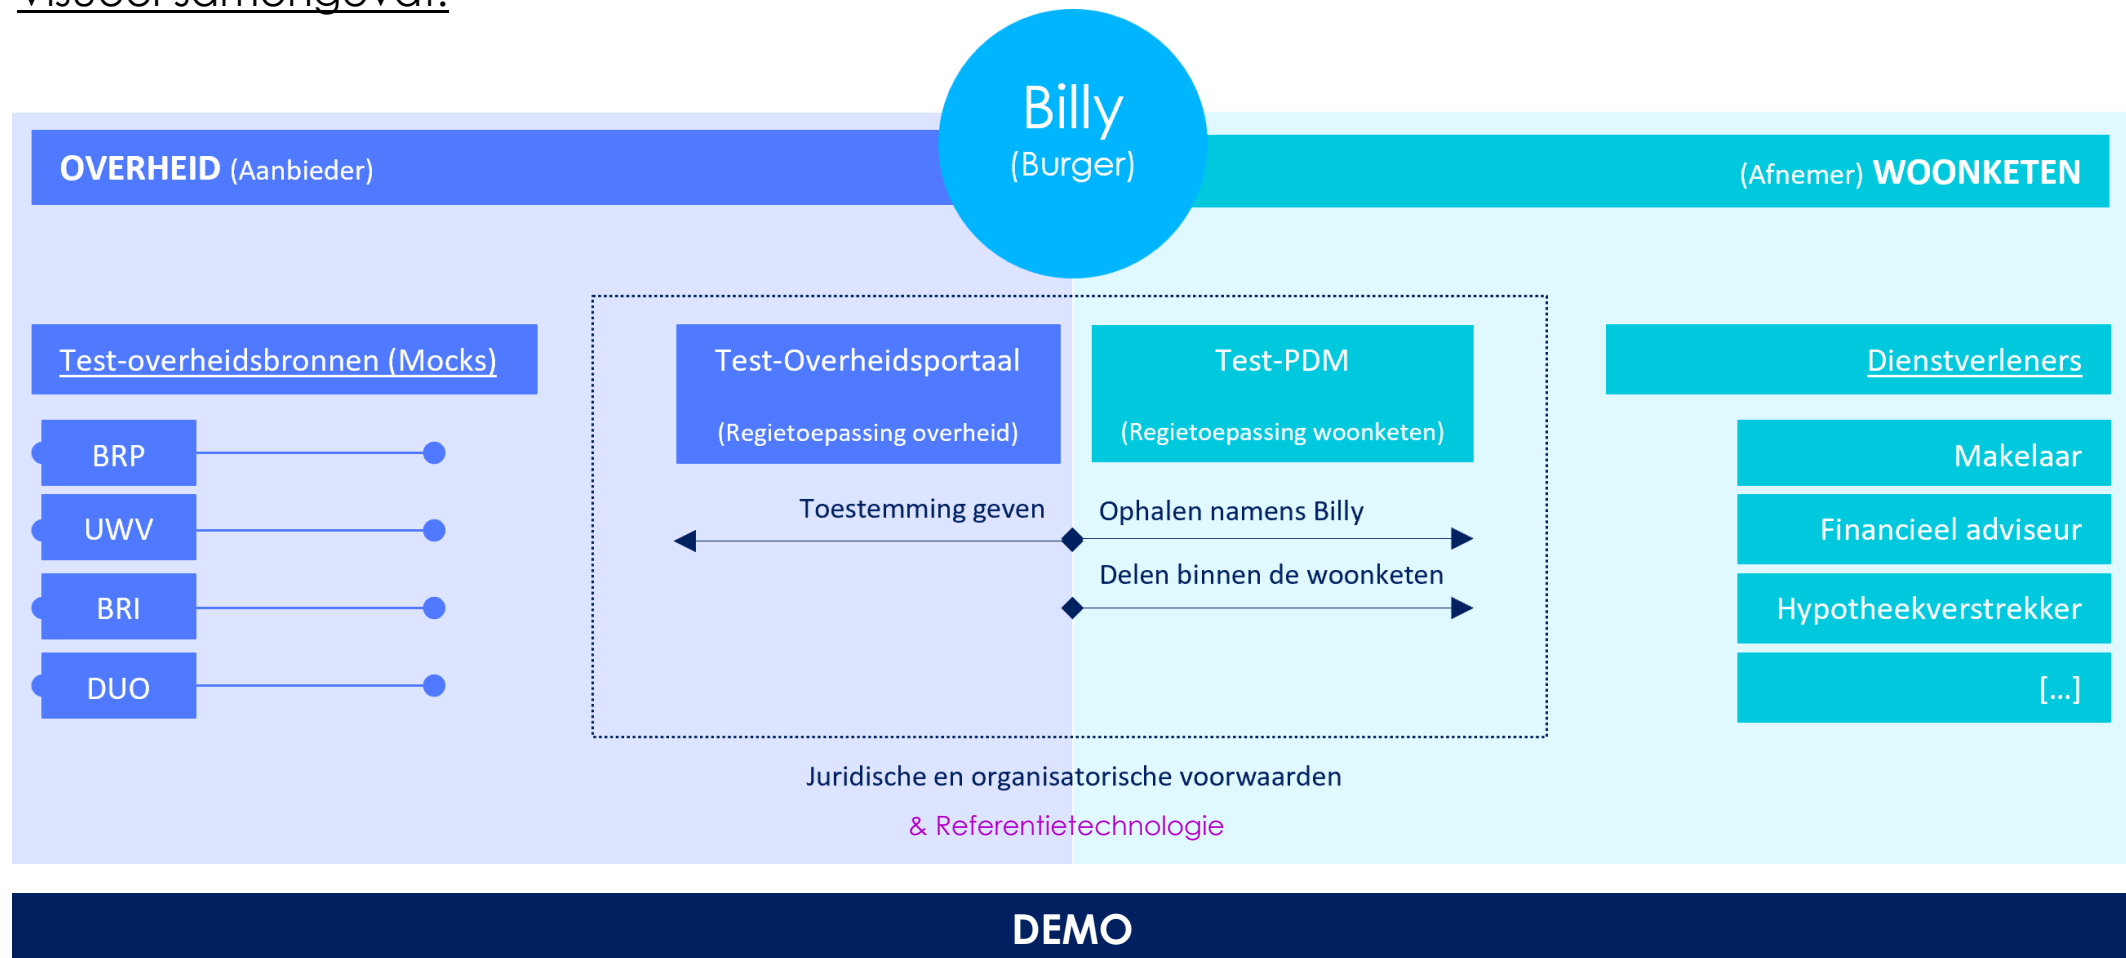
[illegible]

Billy
(Burger)

OVERHEID (Aanbieder)

(Afnemer) WOONKETEN

Test-overheidsbronnen (Mocks)

BRP
UWV
BRI
DUO

Test-Overheidsportaal
(Regietoepassing overheid)

Test-PDM
(Regietoepassing woonketen)

Toestemming geven

Ophalen namens Billy

Delen binnen de woonketen

Dienstverleners

Makelaar
Financieel adviseur
Hypotheekverstrekker
[...]

Juridische en organisatorische voorwaarden
& Referentietechnologie

DEMO